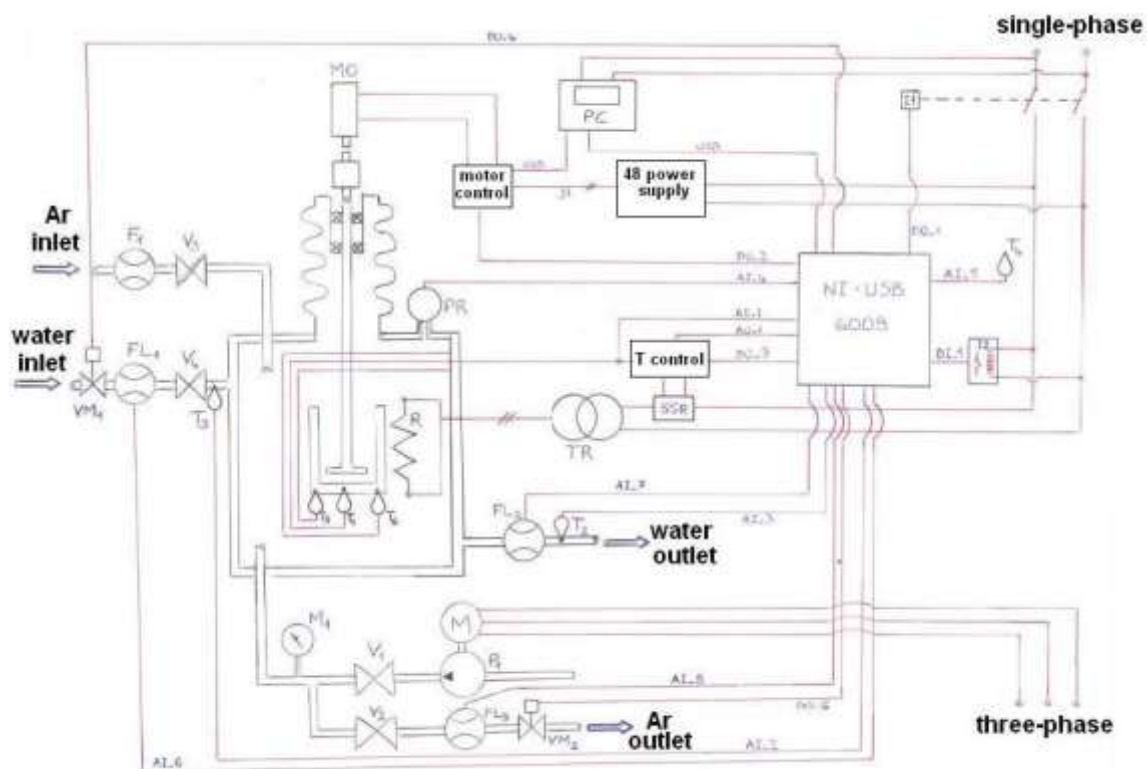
single-phase

DO.4

MO

PC

USB

USB

motor control

48 power supply

Ar inlet

$F_1$

$V_1$

DO.2

DO.1

AI.1a

$T_1$

NI-USB 6009

AI.9

PR

water inlet

$FL_1$

$V_4$

AI.1

AO.1

DO.3

T control

DI.1

$VM_1$

$T_3$

SSR

R

TR

AI.7

$FL_2$

$T_2$

AI.3

water outlet

$M_1$

M

$V_1$

P

AI.5

$V_2$

$FL_3$

$VM_2$

DO.6

Ar outlet

AI.2

three-phase

AI.6